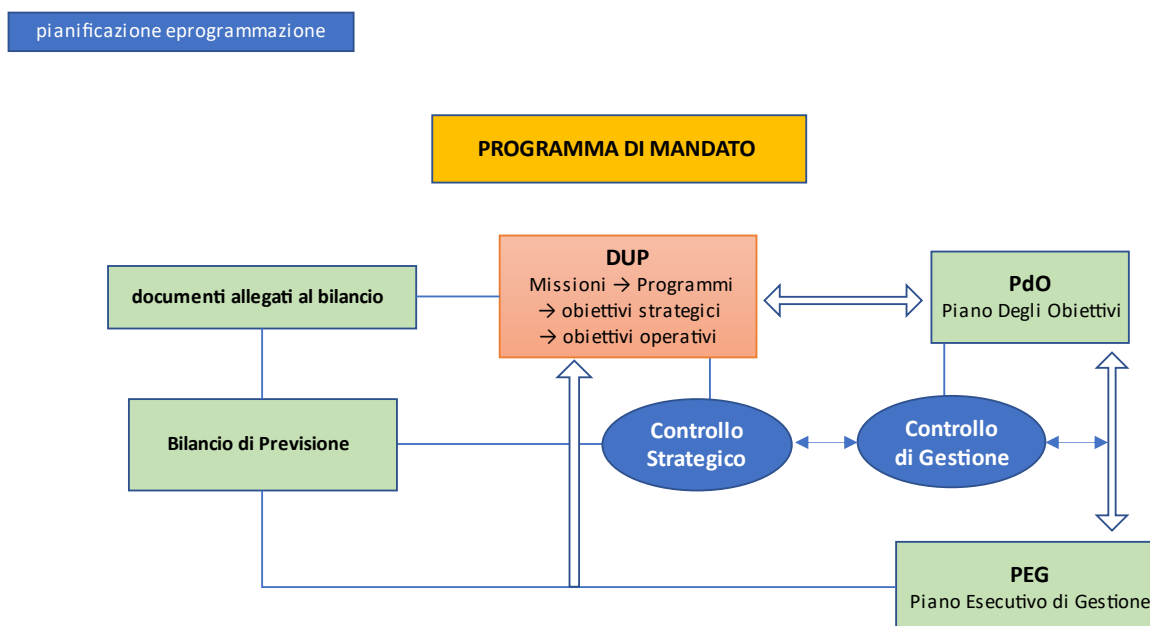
pianificazione eprogrammazione

PROGRAMMA DI MANDATO

documenti allegati al bilancio

DUP
Missioni → Programmi
→ obiettivi strategici
→ obiettivi operativi

PdO
Piano Degli Obiettivi

Bilancio di Previsione

Controllo Strategico

Controllo di Gestione

PEG
Piano Esecutivo di Gestione